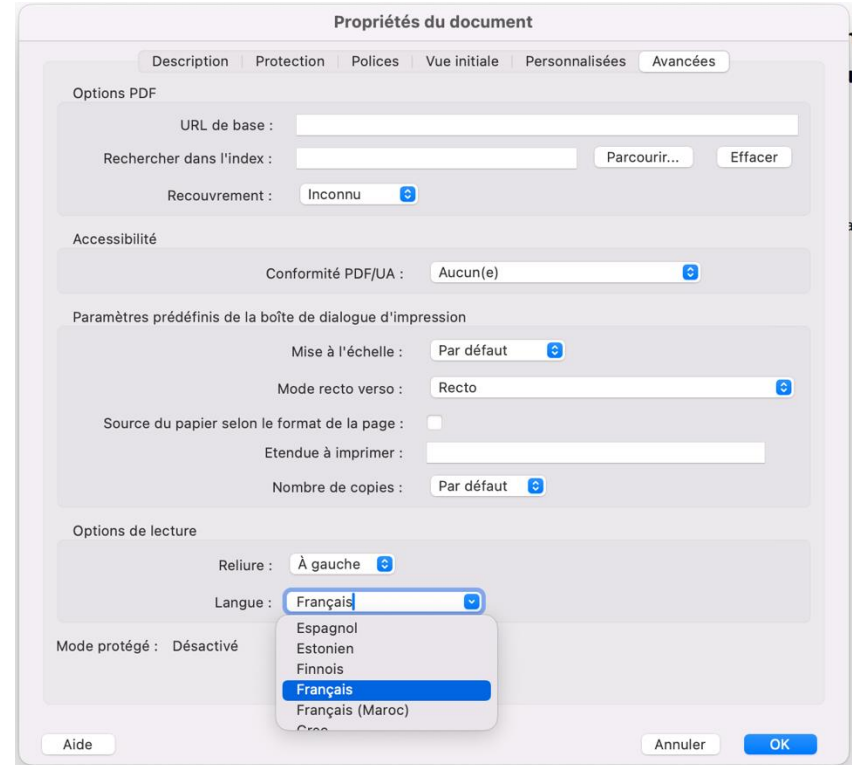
Propriétés du document

Description | Protection | Polices | Vue initiale | Personnalisées | Avancées

Options PDF

URL de base :

Rechercher dans l'index : Parcourir... Effacer

Recouvrement : Inconnu

Accessibilité

Conformité PDF/UA : Aucun(e)

Paramètres prédéfinis de la boîte de dialogue d'impression

Mise à l'échelle : Par défaut

Mode recto verso : Recto

Source du papier selon le format de la page :

Etendue à imprimer :

Nombre de copies : Par défaut

Options de lecture

Reliure : À gauche

Langue : Français

Espagnol
Estonien
Finnois
Français
Français (Maroc)
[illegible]

Mode protégé : Désactivé

Aide

Annuler OK